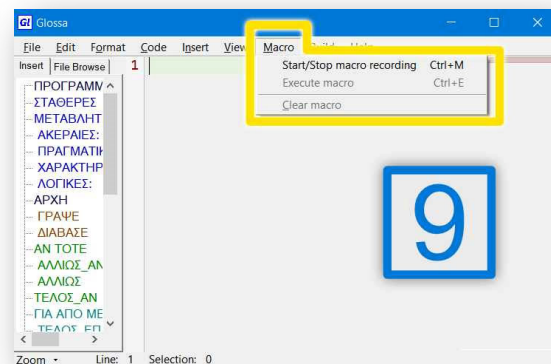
Glossa

File Edit Format Code Insert View Macro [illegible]

Insert File Browse

1

ΠΡΟΓΡΑΜΜ
ΣΤΑΘΕΡΕΣ
ΜΕΤΑΒΛΗΤ
ΑΚΕΡΑΙΕΣ:
ΠΡΑΓΜΑΤΙΚ
ΧΑΡΑΚΤΗΡ
ΛΟΓΙΚΕΣ:
ΑΡΧΗ
ΓΡΑΨΕ
ΔΙΑΒΑΣΕ
ΑΝ ΤΟΤΕ
ΑΛΛΙΩΣ_ΑΝ
ΑΛΛΙΩΣ
ΤΕΛΟΣ_ΑΝ
ΓΙΑ ΑΠΟ ΜΕ
ΤΕΛΟΣ_ΕΠ

Start/Stop macro recording Ctrl+M
Execute macro Ctrl+E
Clear macro

9

Zoom Line: 1 Selection: 0